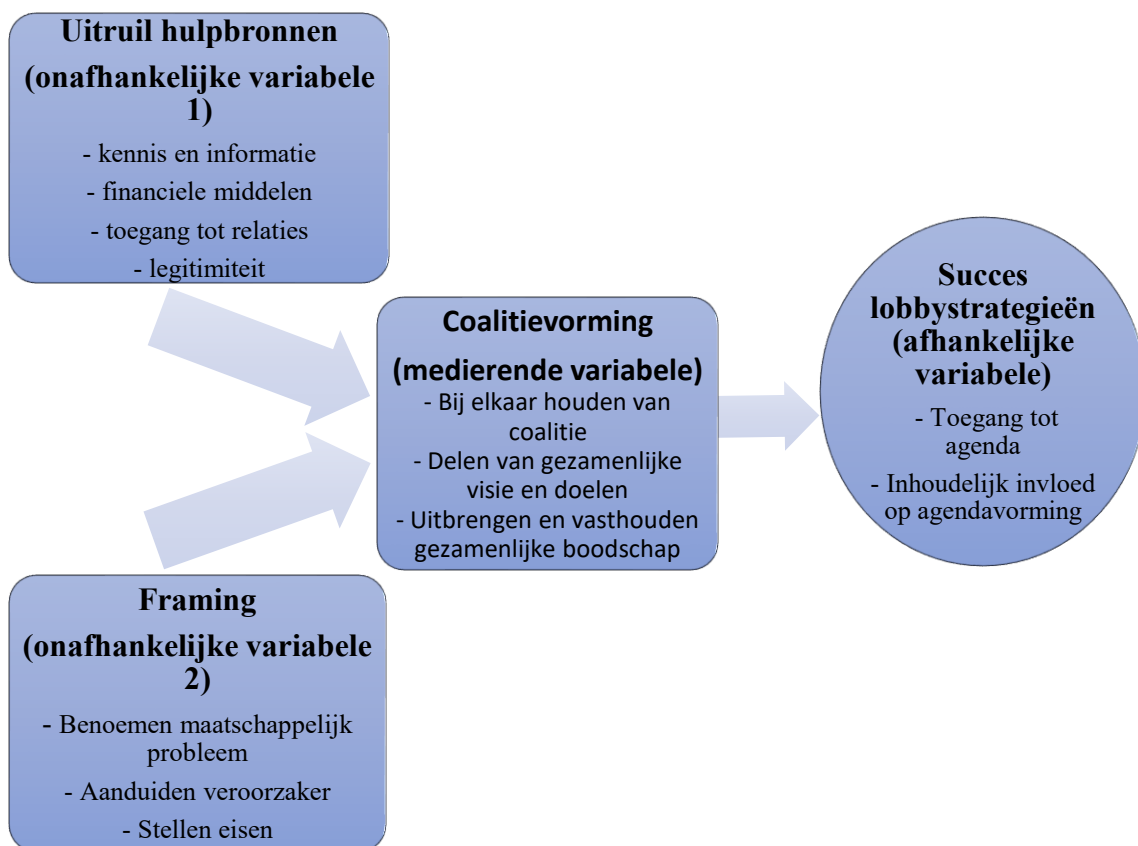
**Uitruil hulpbronnen (onafhankelijke variabele 1)**

- kennis en informatie
- financiele middelen
- toegang tot relaties
- legitimiteit

**Coalitievorming (medierende variabele)**

- Bij elkaar houden van coalitie
- Delen van gezamenlijke visie en doelen
- Uitbrengen en vasthouden gezamenlijke boodschap

**Succes lobbystrategieën (afhankelijke variabele)**

- Toegang tot agenda
- Inhoudelijk invloed op agendavorming

**Framing (onafhankelijke variabele 2)**

- Benoemen maatschappelijk probleem
- Aanduiden veroorzaker
- Stellen eisen